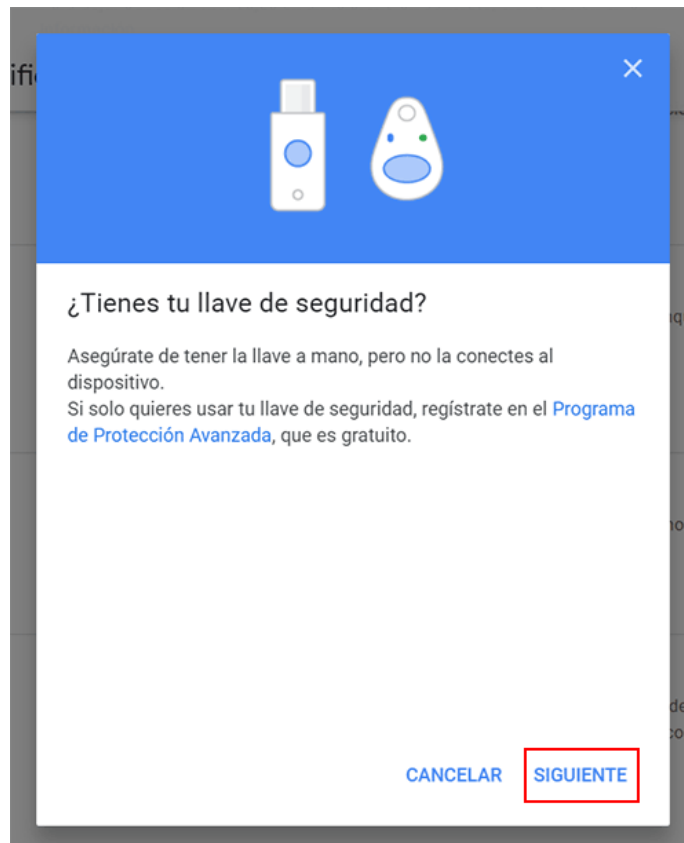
ific

×

¿Tienes tu llave de seguridad?

Asegúrate de tener la llave a mano, pero no la conectes al dispositivo.
Si solo quieres usar tu llave de seguridad, regístrate en el Programa de Protección Avanzada, que es gratuito.

CANCELAR SIGUIENTE